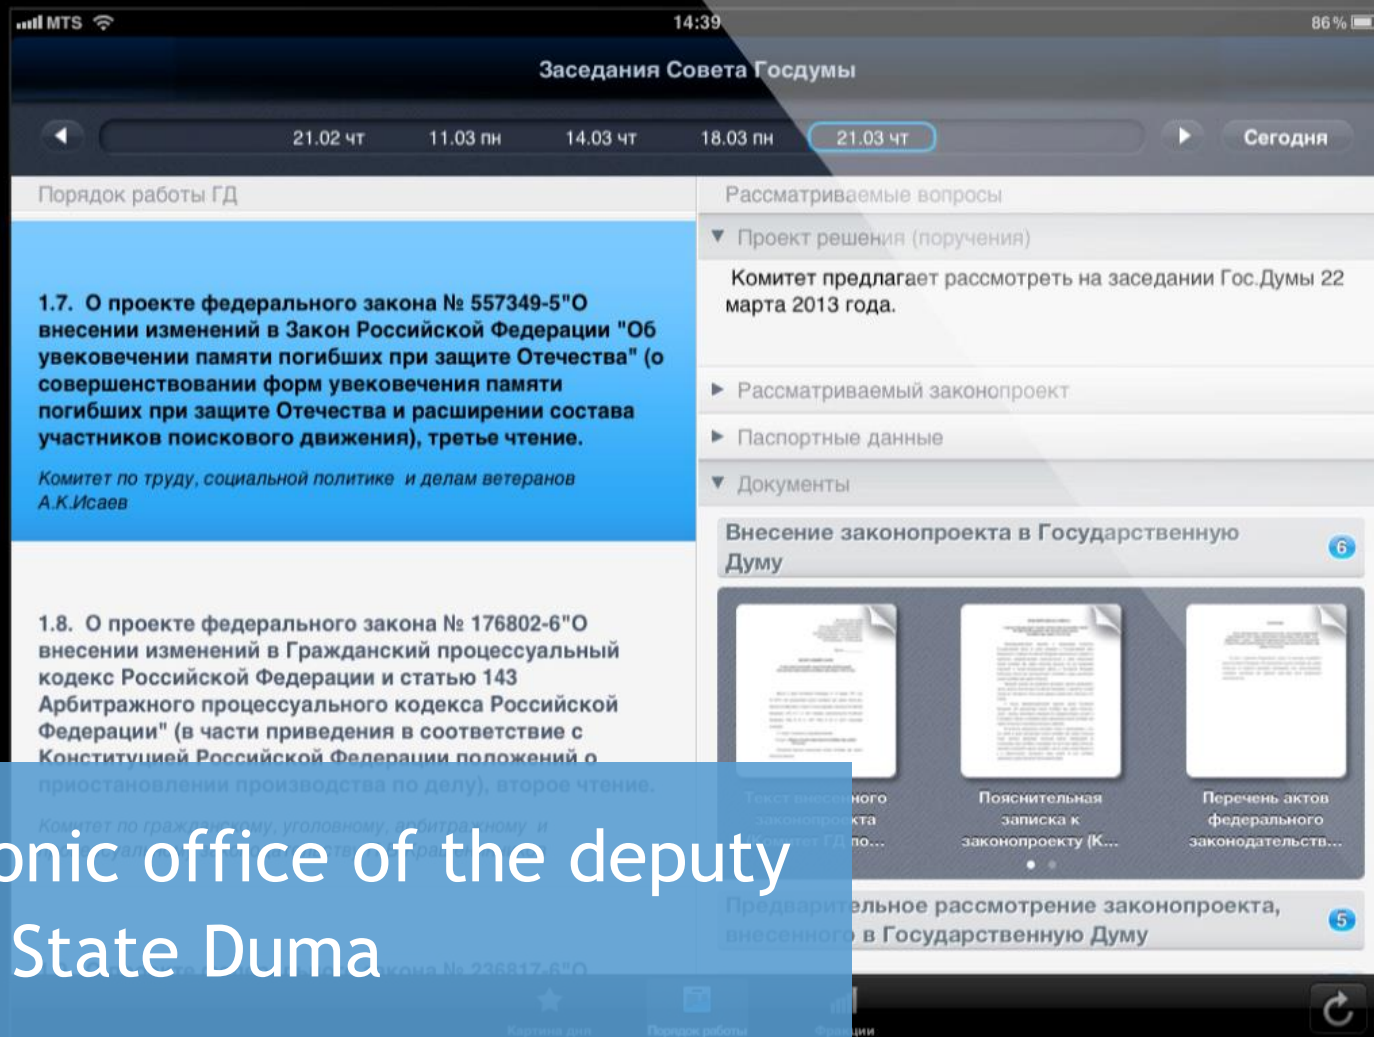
MTS 14:39 86 %

Заседания Совета Госдумы

21.02 чт 11.03 пн 14.03 чт 18.03 пн 21.03 чт Сегодня

Порядок работы ГД

1.7. О проекте федерального закона № 557349-5"О внесении изменений в Закон Российской Федерации "Об увековечении памяти погибших при защите Отечества" (о совершенствовании форм увековечения памяти погибших при защите Отечества и расширении состава участников поискового движения), третье чтение.

Комитет по труду, социальной политике и делам ветеранов А.К.Исаев

1.8. О проекте федерального закона № 176802-6"О внесении изменений в Гражданский процессуальный кодекс Российской Федерации и статью 143 Арбитражного процессуального кодекса Российской Федерации" (в части приведения в соответствие с Конституцией Российской Федерации положений о приостановлении производства по делу), второе чтение.

Комитет по гражданскому, уголовному, арбитражному и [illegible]

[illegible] закона № 236817-6"О

Рассматриваемые вопросы

Проект решения (поручения)

Комитет предлагает рассмотреть на заседании Гос.Думы 22 марта 2013 года.

Рассматриваемый законопроект

Паспортные данные

Документы

Внесение законопроекта в Государственную Думу 6

Текст внесенного законопроекта (Комитет ГД по...

Пояснительная записка к законопроекту (К...

Перечень актов федерального законодательств...

Предварительное рассмотрение законопроекта, внесенного в Государственную Думу 5

Картина дня Порядок работы Фракции

onic office of the deputy
State Duma